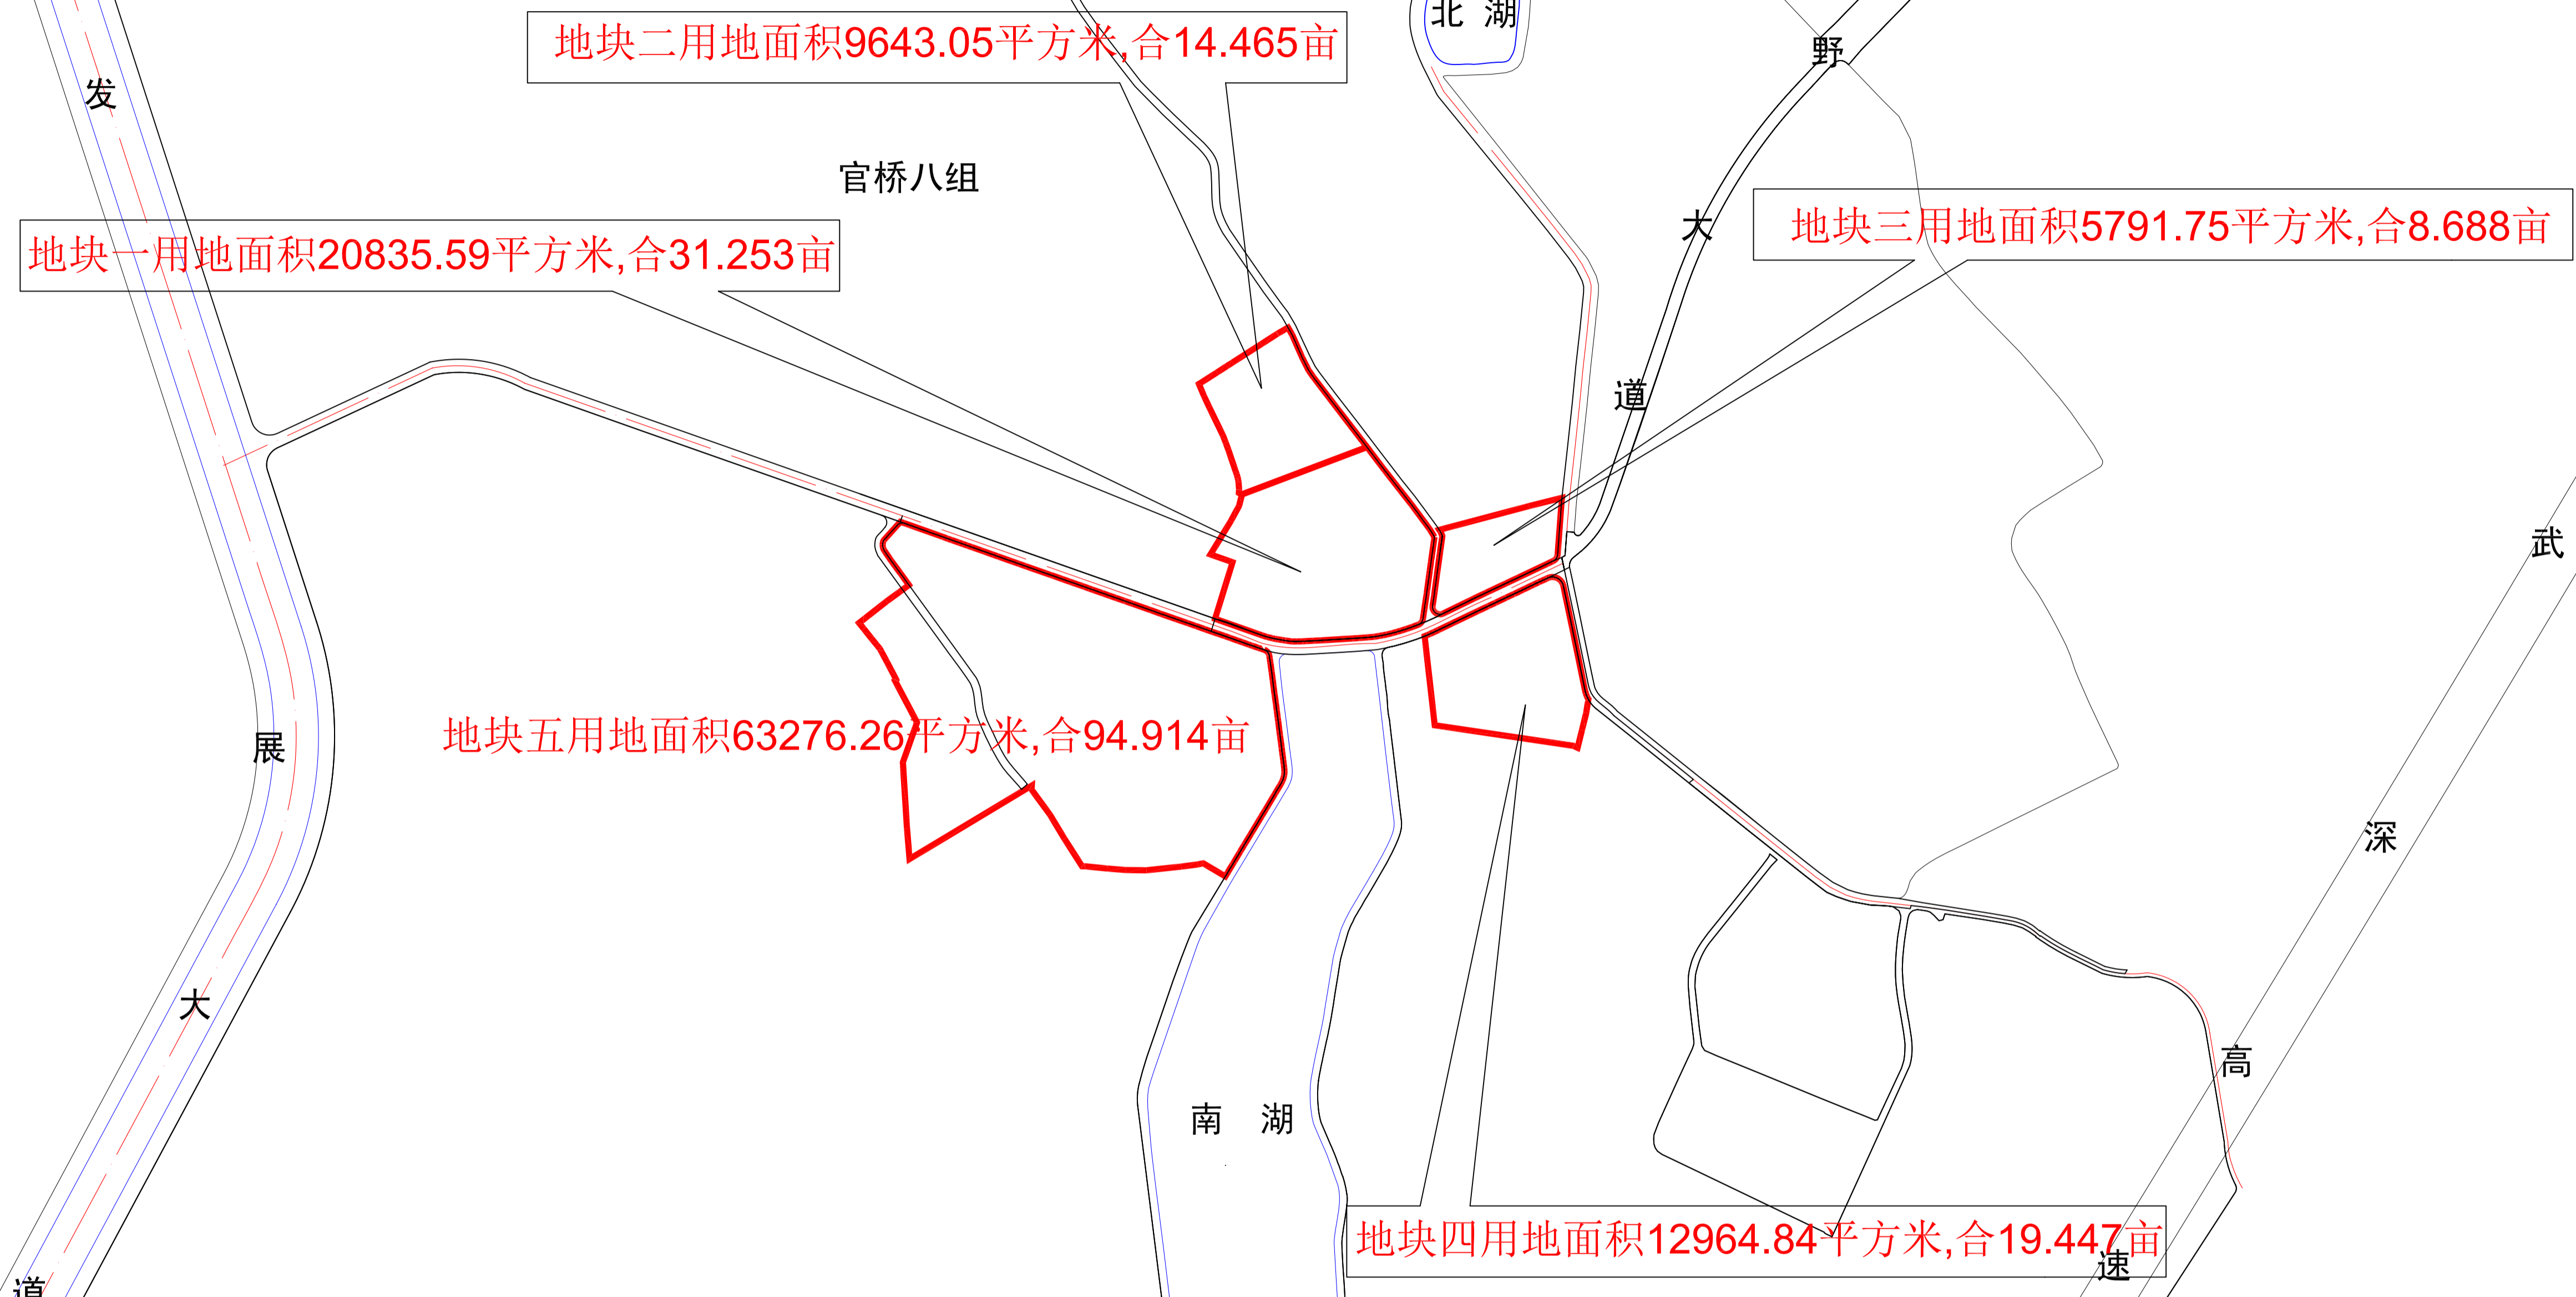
地块二用地面积9643.05平方米,合14.465亩

北 湖

野

发

官桥八组

大

地块三用地面积5791.75平方米,合8.688亩

地块一用地面积20835.59平方米,合31.253亩

道

武

展

地块五用地面积63276.26平方米,合94.914亩

深

大

高

南 湖

地块四用地面积12964.84平方米,合19.447亩

速

道